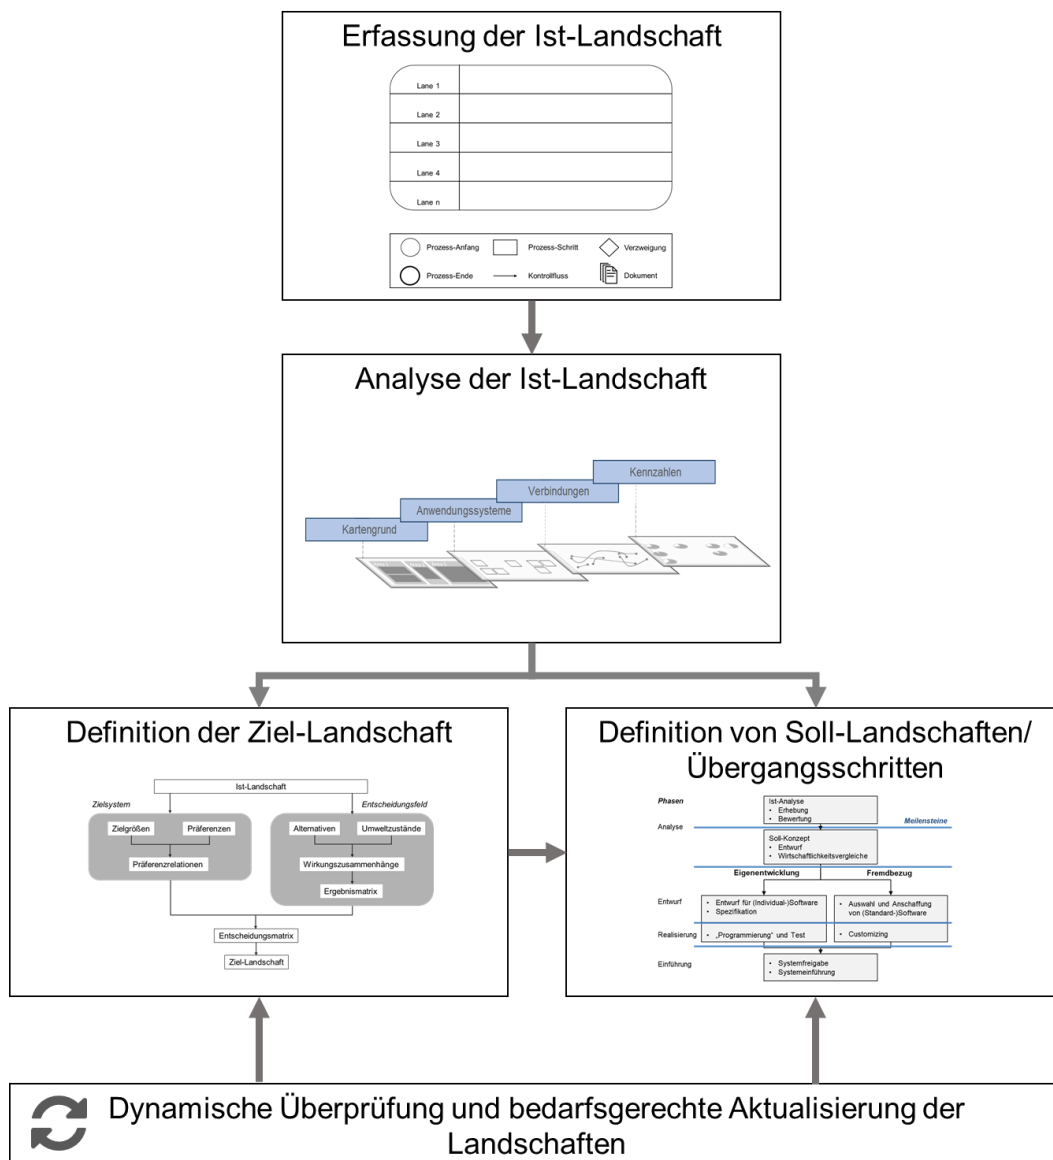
Erfassung der Ist-Landschaft

Lane 1
Lane 2
Lane 3
Lane 4
Lane n

Prozess-Anfang
Prozess-Schritt
Verzweigung
Prozess-Ende
Kontrollfluss
Dokument

Analyse der Ist-Landschaft

Kennzahlen
Verbindungen
Anwendungssysteme
Kartengrund

Definition der Ziel-Landschaft

Ist-Landschaft
Zielsystem
Entscheidungsfeld
Zielgrößen
Präferenzen
Präferenzrelationen
Alternativen
Umweltzustände
Wirkungszusammenhänge
Ergebnismatrix
Entscheidungsmatrix
Ziel-Landschaft

Definition von Soll-Landschaften/ Übergangsschritten

Phasen
Ist-Analyse
• Erhebung
• Bewertung
Meilensteine
Analyse
Soll-Konzept
• Entwurf
• Wirtschaftlichkeitsvergleiche
Eigenentwicklung
Fremdbezug
Entwurf
• Entwurf für (Individual-)Software
• Spezifikation
• Auswahl und Anschaffung von (Standard-)Software
Realisierung
• „Programmierung" und Test
• Customizing
Einführung
• Systemfreigabe
• Systemeinführung

Dynamische Überprüfung und bedarfsgerechte Aktualisierung der Landschaften